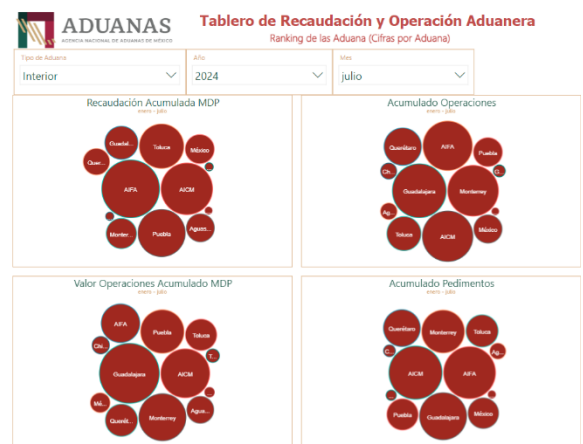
ADUANAS
AGENCIA NACIONAL DE ADUANAS DE MÉXICO

Tablero de Recaudación y Operación Aduanera
Ranking de las Aduana (Cifras por Aduana)

Tipo de Aduanas
Interior

Año
2024

Mes
julio

Recaudación Acumulada MDP
enero - julio
Guadal...
Toluca
México
Quer...
AIFA
AICM
Monter...
Puebla
Agues...

Acumulado Operaciones
enero - julio
Querétaro
AIFA
Puebla
Ch...
Ci...
Guadalajara
Monterrey
Ag...
Toluca
AICM
México

Valor Operaciones Acumulado MDP
enero - julio
AIFA
Puebla
Toluca
Chi...
T...
Guadalajara
AICM
Mé...
Querét...
Monterrey
Agua...

Acumulado Pedimentos
enero - julio
Querétaro
Monterrey
Toluca
C...
Ag...
AICM
AIFA
Puebla
Guadalajara
México